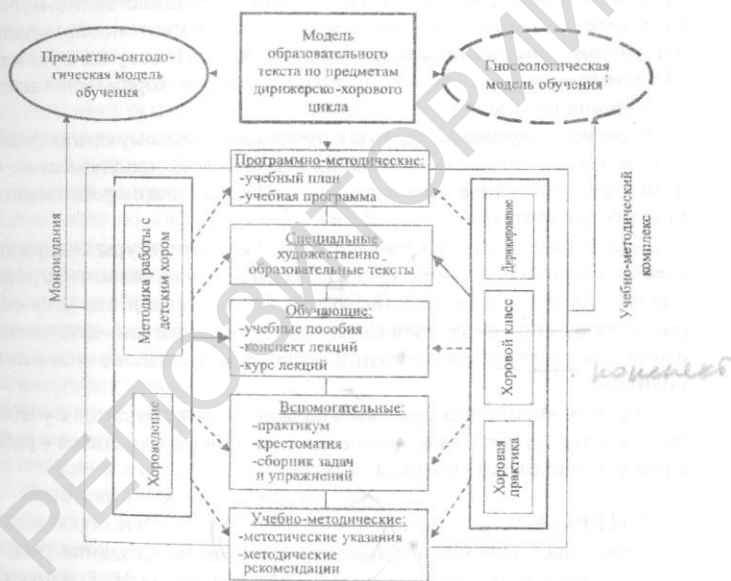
Предметно-онтологическая модель обучения

Модель образовательного текста по предметам дирижерско-хорового цикла

Гносеологическая модель обучения¹

Моноиздания

Методика работы с детским хором

Хороведение

Программно-методические:
-учебный план
-учебная программа

Специальные художественно-образовательные тексты

Обучающие:
-учебные пособия
-конспект лекций
-курс лекций

Вспомогательные:
-практикум
-хрестоматия
-сборник задач и упражнений

Учебно-методические:
-методические указания
-методические рекомендации

Дирижирование

Хоровой класс

Хоровая практика

Учебно-методический комплекс

конспект

РЕПОЗИТОРИЙ